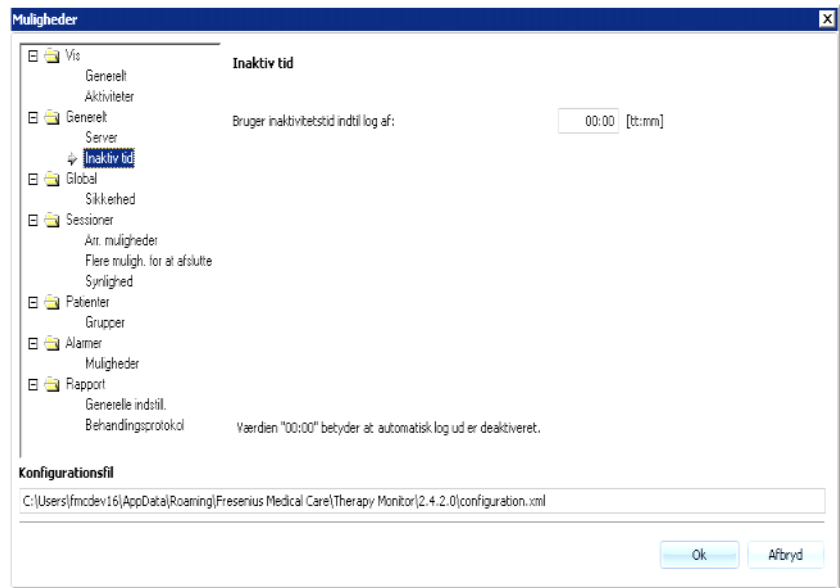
Muligheder

Vis
Generelt
Aktiviteter
Generelt
Server
Inaktiv tid
Global
Sikkerhed
Sessioner
Arr. muligheder
Flere muligh. for at afslutte
Synlighed
Patienter
Grupper
Alarmer
Muligheder
Rapport
Generelle indstill.
Behandlingsprotokol

Inaktiv tid

Bruger inaktivitetstid indtil log af: 00:00 [tt:mm]

Værdien "00:00" betyder at automatisk log ud er deaktiveret.

Konfigurationsfil

C:\Users\fmcdev16\AppData\Roaming\Fresenius Medical Care\Therapy Monitor\2.4.2.0\configuration.xml

Ok
Afbryd